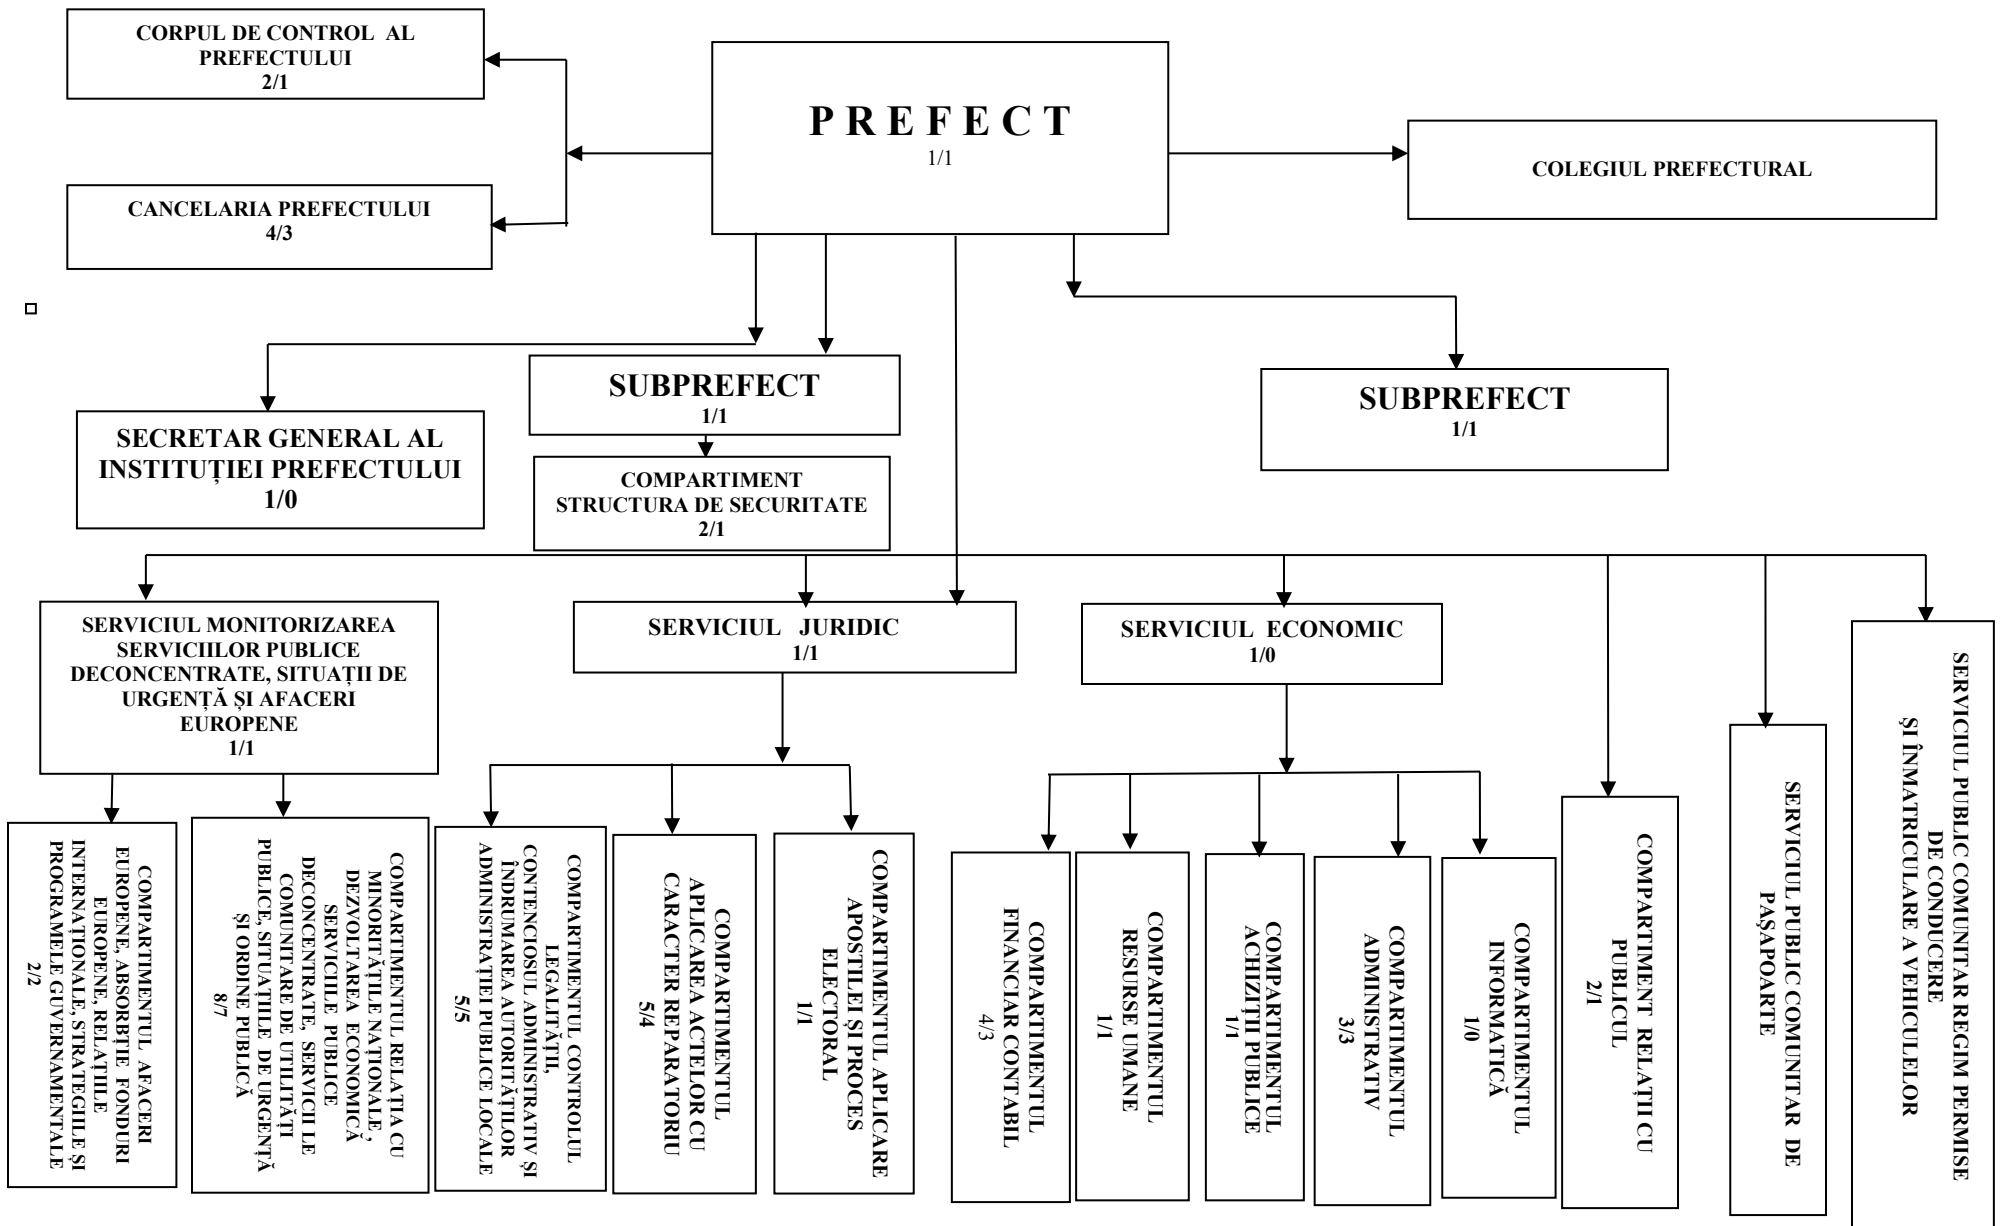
CORPUL DE CONTROL AL PREFECTULUI
2/1

P R E F E C T
1/1

COLEGIUL PREFECTURAL

CANCELARIA PREFECTULUI
4/3

SUBPREFECT
1/1

SUBPREFECT
1/1

SECRETAR GENERAL AL INSTITUȚIEI PREFECTULUI
1/0

COMPARTIMENT STRUCTURA DE SECURITATE
2/1

SERVICIUL MONITORIZAREA SERVICIILOR PUBLICE DECONCENTRATE, SITUAȚII DE URGENȚĂ ȘI AFACERI EUROPENE
1/1

SERVICIUL JURIDIC
1/1

SERVICIUL ECONOMIC
1/0

COMPARTIMENTUL AFACERI EUROPENE, ABSORBȚIE FONDURI EUROPENE, RELAȚIILE INTERNAȚIONALE, STRATEGIILE ȘI PROGRAMELE GUVERNAMENTALE
2/2

COMPARTIMENTUL RELAȚIA CU MINORITĂȚILE NAȚIONALE, DEZVOLTAREA ECONOMICĂ SERVICIILE PUBLICE DECONCENTRATE, SERVICII LE COMUNITARE DE UTILITĂȚI PUBLICE, SITUAȚIILE DE URGENȚĂ ȘI ORDINE PUBLICĂ
8/7

COMPARTIMENTUL CONTROLUL LEGALITĂȚII, CONTENCIOSUL ADMINISTRATIV ȘI ÎNDRUMAREA AUTORITĂȚILOR ADMINISTRAȚIEI PUBLICE LOCALE
5/5

COMPARTIMENTUL APLICAREA ACTELOR CU CARACTER REPARATORIU
5/4

COMPARTIMENTUL APLICARE APOSTILEI ȘI PROCES ELECTORAL
1/1

COMPARTIMENTUL FINANCIAR CONTABIL
4/3

COMPARTIMENTUL RESURSE UMANE
1/1

COMPARTIMENTUL ACHIZIȚII PUBLICE
1/1

COMPARTIMENTUL ADMINISTRATIV
3/3

COMPARTIMENTUL INFORMATICĂ
1/0

COMPARTIMENT RELAȚII CU PUBLICUL
2/1

SERVICIUL PUBLIC COMUNITAR DE PAȘAPOARTE

SERVICIUL PUBLIC COMUNITAR REGIM PERMISE DE CONDUCERE ȘI ÎNMATRICULARE A VEHICULELOR